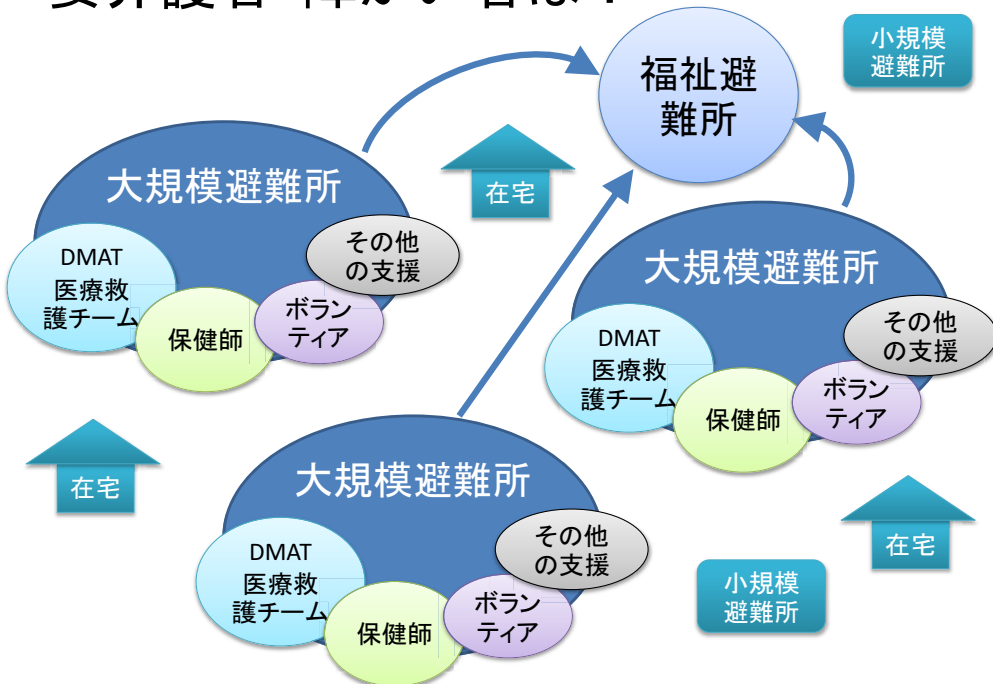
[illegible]

小規模避難所

福祉避難所

大規模避難所

在宅

DMAT医療救護チーム

保健師

ボランティア

その他の支援

大規模避難所

DMAT医療救護チーム

保健師

ボランティア

その他の支援

在宅

大規模避難所

DMAT医療救護チーム

保健師

ボランティア

その他の支援

在宅

小規模避難所